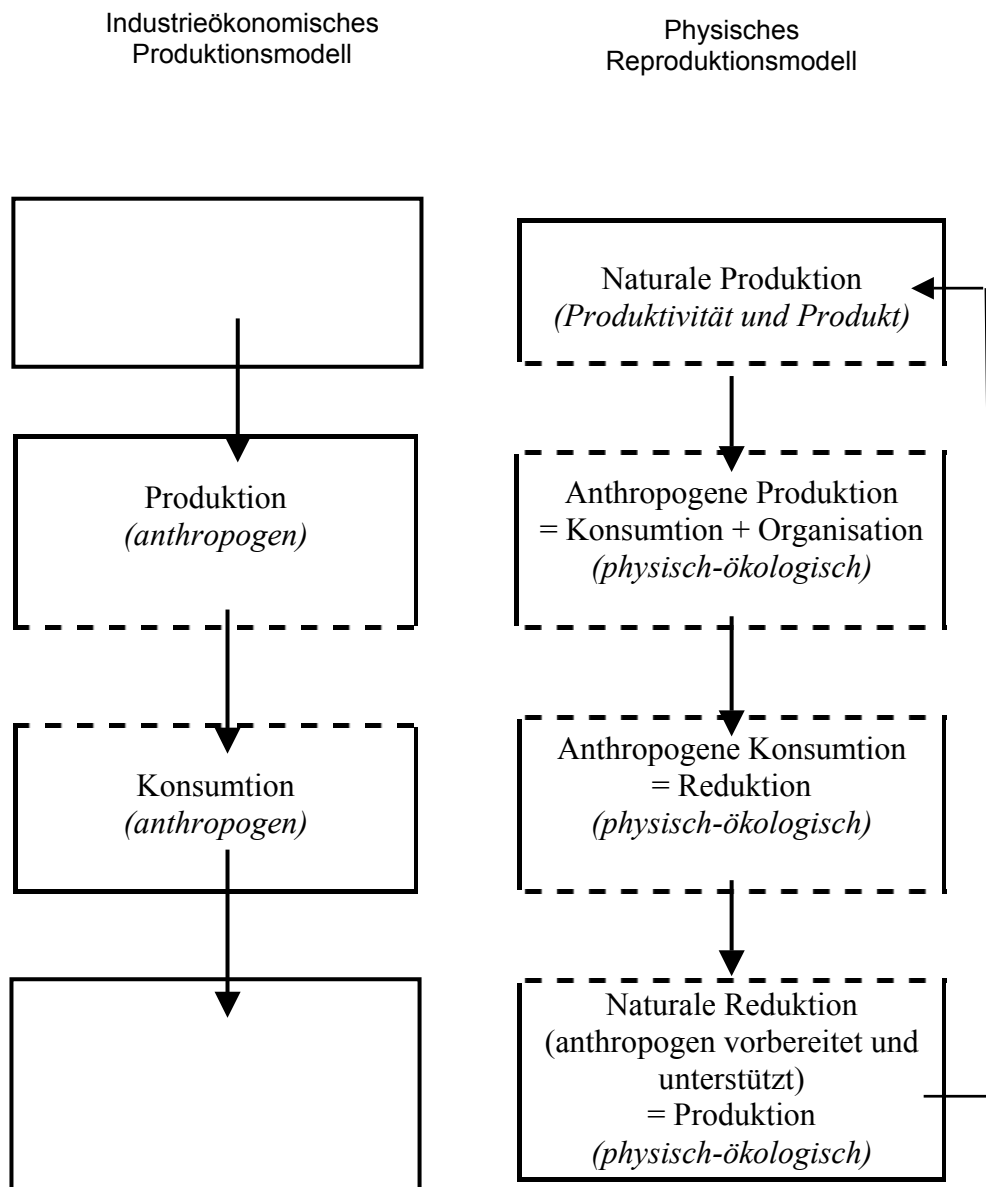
Industrieökonomisches Produktionsmodell

Physisches Reproduktionsmodell

Naturale Produktion
*(Produktivität und Produkt)*

Produktion
*(anthropogen)*

Anthropogene Produktion
= Konsumtion + Organisation
*(physisch-ökologisch)*

Konsumtion
*(anthropogen)*

Anthropogene Konsumtion
= Reduktion
*(physisch-ökologisch)*

Naturale Reduktion
(anthropogen vorbereitet und unterstützt)
= Produktion
*(physisch-ökologisch)*